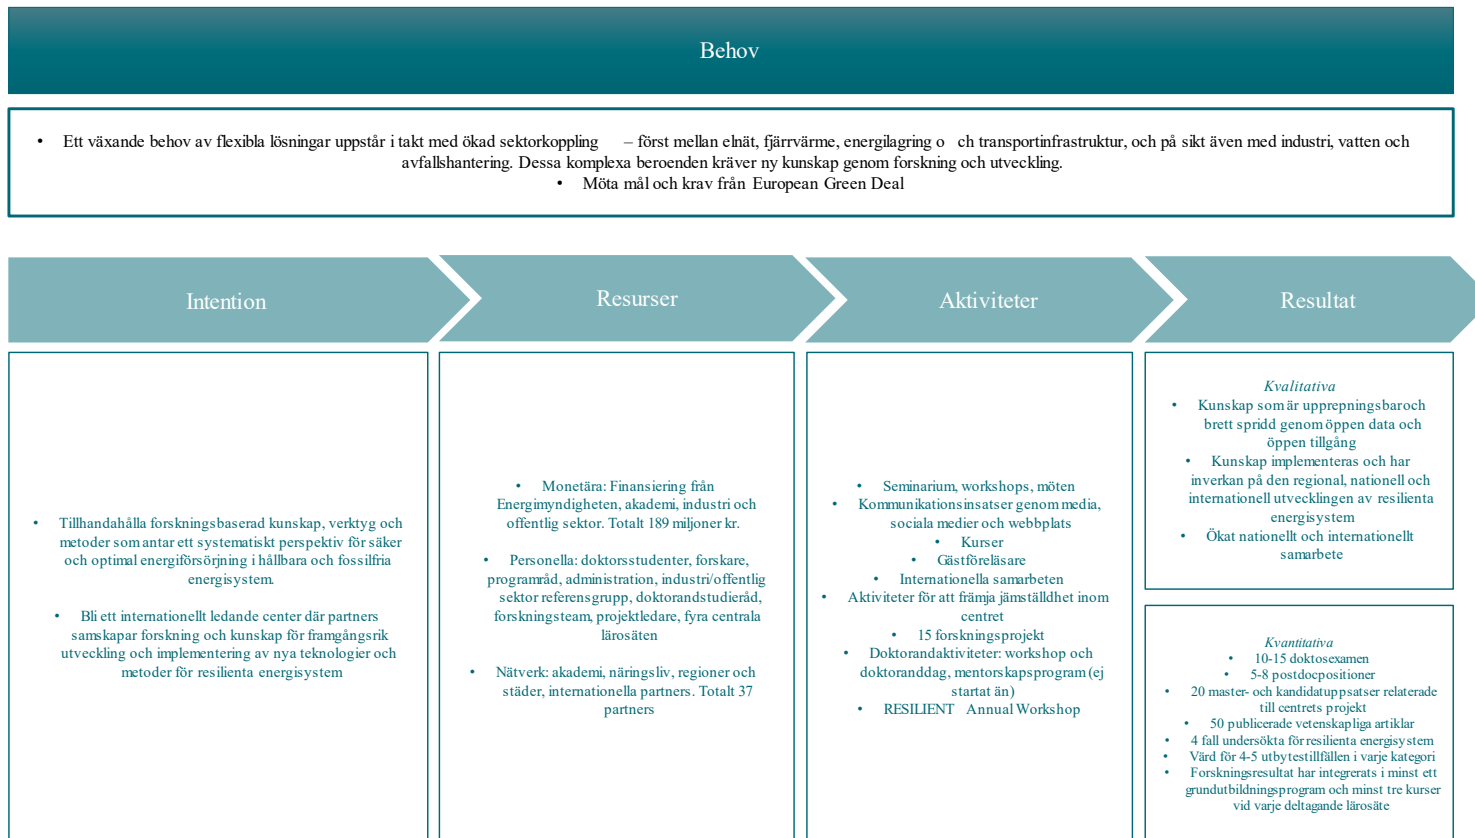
Behov

• Ett växande behov av flexibla lösningar uppstår i takt med ökad sektorkoppling – först mellan elnät, fjärrvärme, energilagring o ch transportinfrastruktur, och på sikt även med industri, vatten och avfallshantering. Dessa komplexa beroenden kräver ny kunskap genom forskning och utveckling.
• Möta mål och krav från European Green Deal

Intention

Resurser

Aktiviteter

Resultat

• Tillhandahålla forskningsbaserad kunskap, verktyg och metoder som antar ett systematiskt perspektiv för säker och optimal energiförsörjning i hållbara och fossilfria energisystem.

• Bli ett internationellt ledande center där partners samskapar forskning och kunskap för framgångsrik utveckling och implementering av nya teknologier och metoder för resilienta energisystem

• Monetära: Finansiering från Energimyndigheten, akademi, industri och offentlig sektor. Totalt 189 miljoner kr.

• Personella: doktorsstudenter, forskare, programråd, administration, industri/offentlig sektor referensgrupp, doktorandstudieråd, forskningsteam, projektledare, fyra centrala lärosäten

• Nätverk: akademi, näringsliv, regioner och städer, internationella partners. Totalt 37 partners

• Seminarium, workshops, möten
• Kommunikationsinsatser genom media, sociala medier och webbplats
• Kurser
• Gästföreläsare
• Internationella samarbeten
• Aktiviteter för att främja jämställdhet inom centret
• 15 forskningsprojekt
• Doktorandaktiviteter: workshop och doktoranddag, mentorskapsprogram (ej startat än)
• RESILIENT Annual Workshop

Kvalitativa
• Kunskap som är upprepningsbaroch brett spridd genom öppen data och öppen tillgång
• Kunskap implementeras och har inverkan på den regional, nationell och internationell utvecklingen av resilienta energisystem
• Ökat nationellt och internationellt samarbete

Kvantitativa
• 10-15 doktosexamen
• 5-8 postdocpositioner
• 20 master- och kandidatuppsatser relaterade till centrets projekt
• 50 publicerade vetenskapliga artiklar
• 4 fall undersökta för resilienta energisystem
• Värd för 4-5 utbytestillfällen i varje kategori
• Forskningsresultat har integrerats i minst ett grundutbildningsprogram och minst tre kurser vid varje deltagande lärosäte